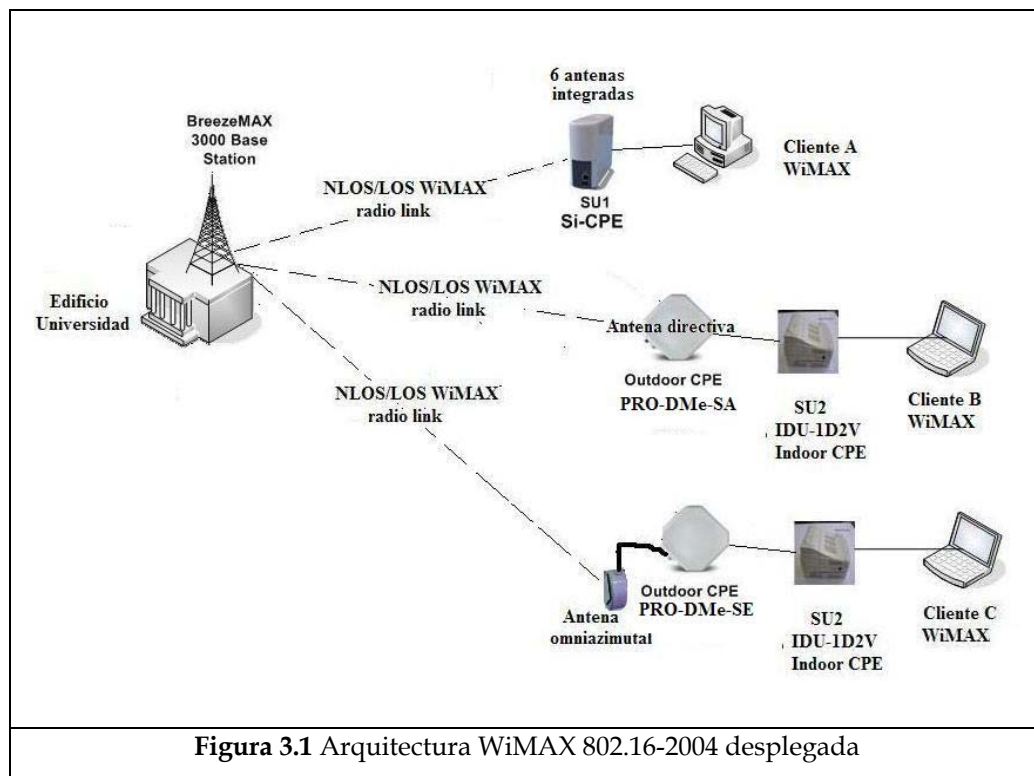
BreezeMAX 3000 Base Station

6 antenas integradas

Cliente A WiMAX

NLOS/LOS WiMAX radio link

SU1
Si-CPE

Edificio Universidad

NLOS/LOS WiMAX radio link

Antena directiva

Outdoor CPE
PRO-DMe-SA

SU2
IDU-1D2V
Indoor CPE

Cliente B WiMAX

NLOS/LOS WiMAX radio link

Antena omniazimutal

Outdoor CPE
PRO-DMe-SE

SU2
IDU-1D2V
Indoor CPE

Cliente C WiMAX

**Figura 3.1** Arquitectura WiMAX 802.16-2004 desplegada